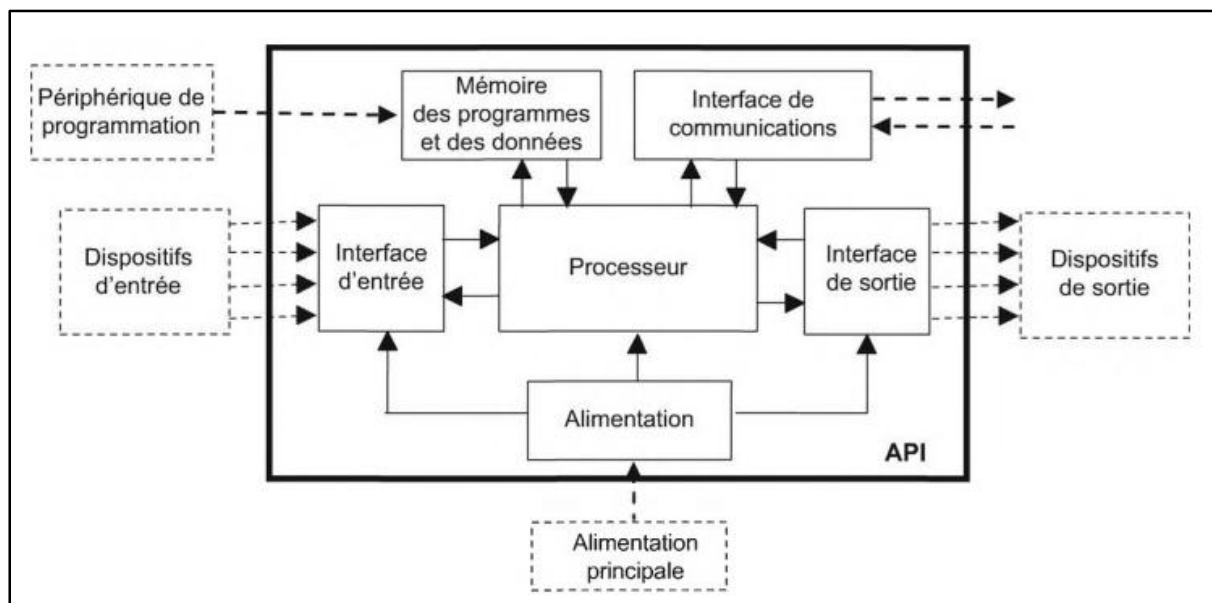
Périphérique de programmation

Mémoire des programmes et des données

Interface de communications

Dispositifs d'entrée

Interface d'entrée

Processeur

Interface de sortie

Dispositifs de sortie

Alimentation

API

Alimentation principale